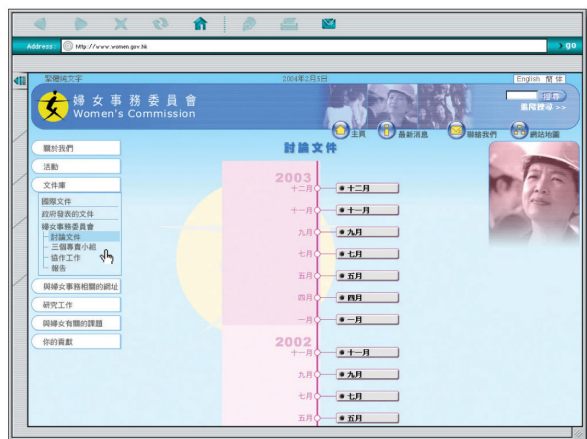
Address: http://www.women.gov.hk

go

繁體純文字

2004年2月5日

English 简 体

婦女事務委員會
Women's Commission

搜尋

進階搜尋 >>

主頁

最新消息

聯絡我們

網站地圖

關於我們

活動

文件庫

國際文件

政府發表的文件

婦女事務委員會

討論文件

三個專責小組

協作工作

報告

與婦女事務相關的網址

研究工作

與婦女有關的課題

你的貢獻

討論文件

2003

十二月 十二月

十一月 十一月

九月 九月

七月 七月

五月 五月

四月 四月

一月 一月

2002

十一月 十一月

九月 九月

七月 七月

五月 五月